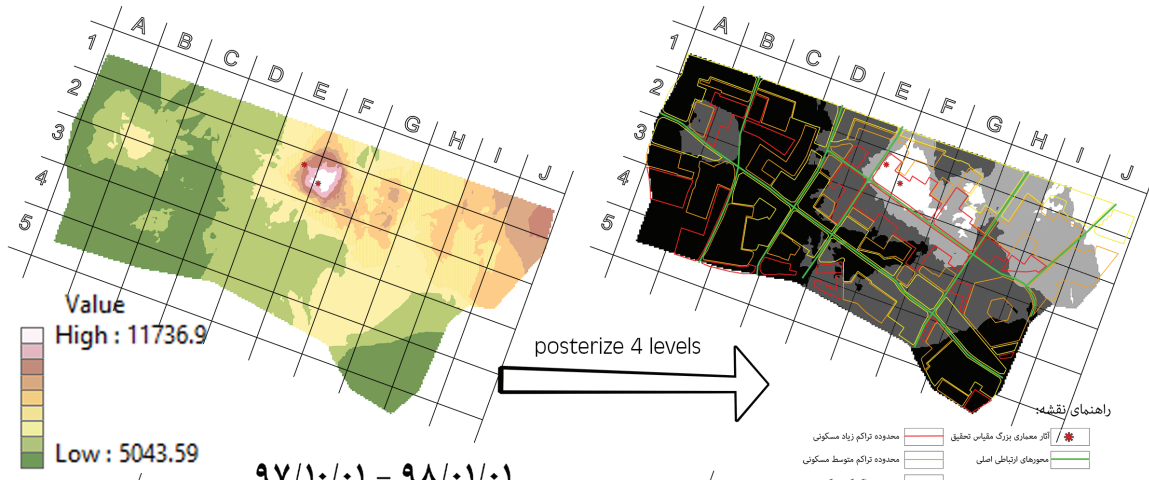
A B C D E F G H I J
1 2 3 4 5

Value
High : 11736.9

Low : 5043.59

۹۷/۱۰/۰۱ - ۹۸/۰۱/۰۱

posterize 4 levels

A B C D E F G H I J
1 2 3 4 5

راهنمای نقشه:
آثار معماری بزرگ مقیاس تحقیق
محدوده تراکم زیاد مسکونی
محورهای ارتباطی اصلی
محدوده تراکم متوسط مسکونی